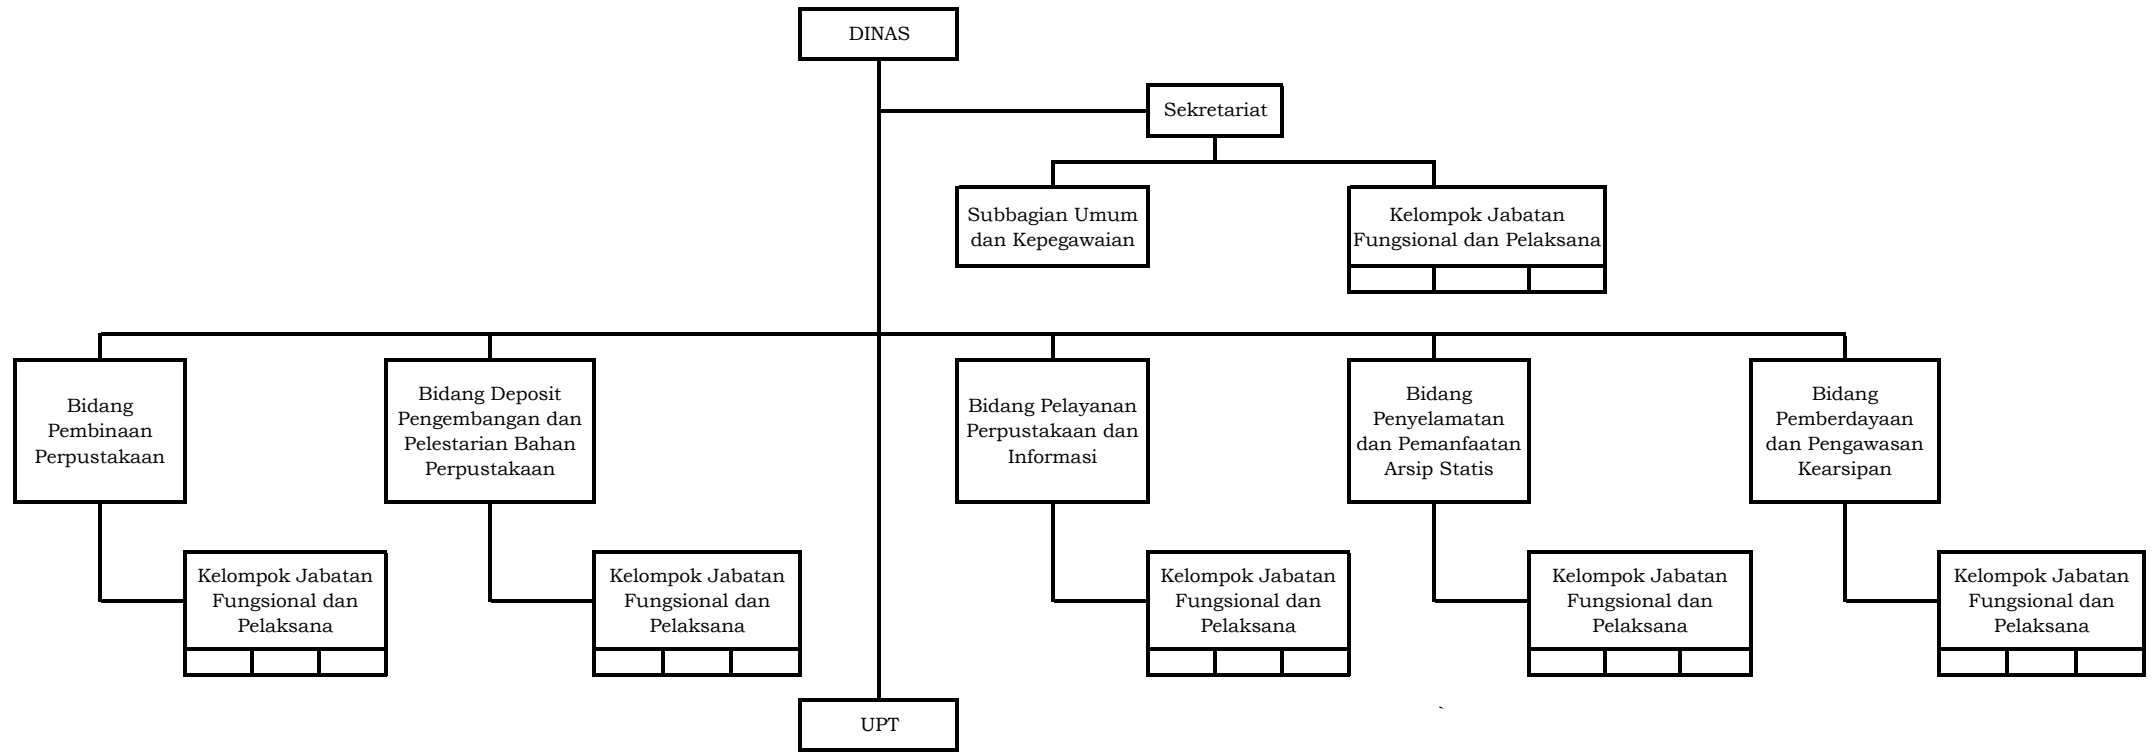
DINAS

Sekretariat

Subbagian Umum dan Kepegawaian

Kelompok Jabatan Fungsional dan Pelaksana

Bidang Pembinaan Perpustakaan

Kelompok Jabatan Fungsional dan Pelaksana

Bidang Deposit Pengembangan dan Pelestarian Bahan Perpustakaan

Kelompok Jabatan Fungsional dan Pelaksana

Bidang Pelayanan Perpustakaan dan Informasi

Kelompok Jabatan Fungsional dan Pelaksana

Bidang Penyelamatan dan Pemanfaatan Arsip Statis

Kelompok Jabatan Fungsional dan Pelaksana

Bidang Pemberdayaan dan Pengawasan Kearsipan

Kelompok Jabatan Fungsional dan Pelaksana

UPT